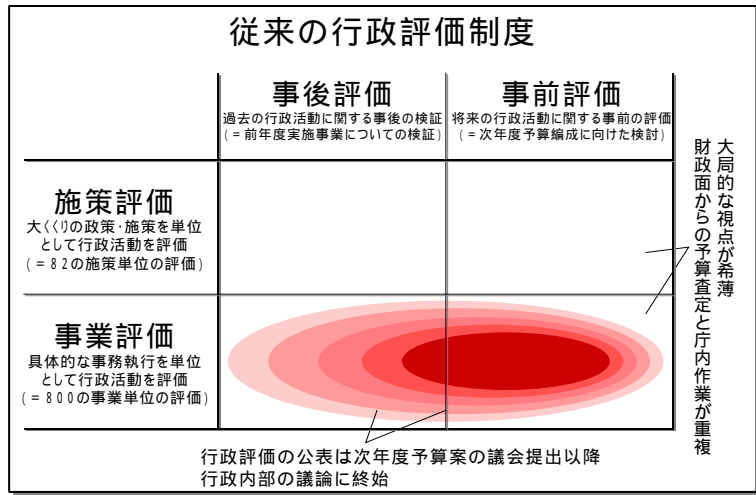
従来の行政評価制度

| | 事後評価<br>過去の行政活動に関する事後の検証<br>（＝前年度実施事業についての検証） | 事前評価<br>将来の行政活動に関する事前の評価<br>（＝次年度予算編成に向けた検討） |
|---|---|---|
| 施策評価<br>大くくりの政策・施策を単位として行政活動を評価<br>（＝８２の施策単位の評価） | | |
| 事業評価<br>具体的な事務執行を単位として行政活動を評価<br>（＝８００の事業単位の評価） | | |

大局的な視点が希薄

財政面からの予算査定と庁内作業が重複

行政評価の公表は次年度予算案の議会提出以降
行政内部の議論に終始